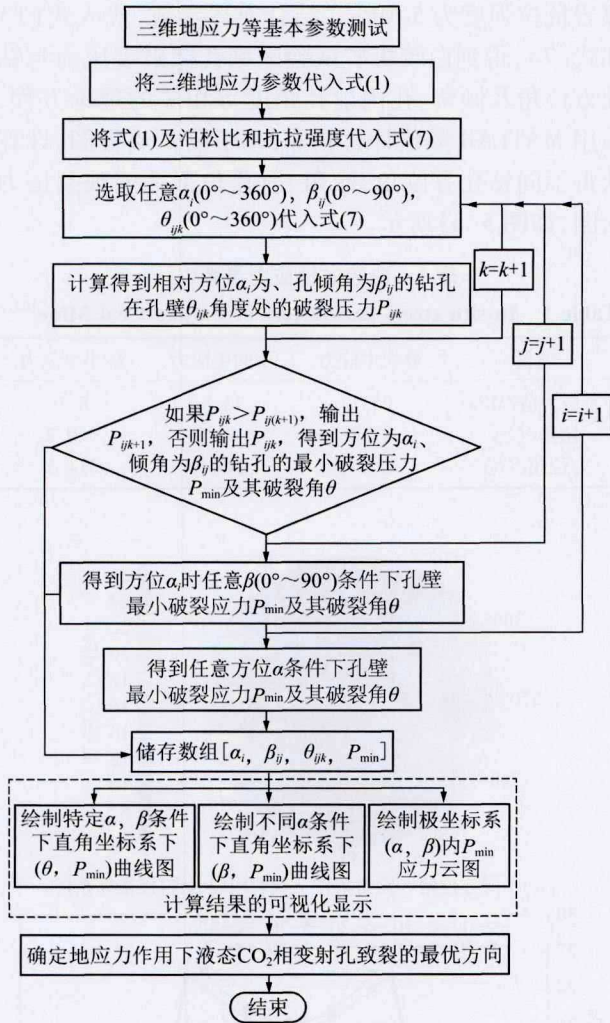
三维地应力等基本参数测试

将三维地应力参数代入式(1)

将式(1)及泊松比和抗拉强度代入式(7)

选取任意$\alpha_i$(0°～360°), $\beta_{ij}$(0°～90°), $\theta_{ijk}$(0°～360°)代入式(7)

$k=k+1$

计算得到相对方位$\alpha_i$为、孔倾角为$\beta_{ij}$的钻孔在孔壁$\theta_{ijk}$角度处的破裂压力$P_{ijk}$

$j=j+1$

如果$P_{ijk}>P_{ij(k+1)}$，输出$P_{ijk+1}$，否则输出$P_{ijk}$，得到方位为$\alpha_i$、倾角为$\beta_{ij}$的钻孔的最小破裂压力$P_{\min}$及其破裂角$\theta$

$i=i+1$

得到方位$\alpha_i$时任意$\beta$(0°～90°)条件下孔壁最小破裂应力$P_{\min}$及其破裂角$\theta$

得到任意方位$\alpha$条件下孔壁最小破裂应力$P_{\min}$及其破裂角$\theta$

储存数组[$\alpha_i$, $\beta_{ij}$, $\theta_{ijk}$, $P_{\min}$]

绘制特定$\alpha$, $\beta$条件下直角坐标系下($\theta$, $P_{\min}$)曲线图

绘制不同$\alpha$条件下直角坐标系下($\beta$, $P_{\min}$)曲线图

绘制极坐标系($\alpha$, $\beta$)内$P_{\min}$应力云图

计算结果的可视化显示

确定地应力作用下液态$CO_2$相变射孔致裂的最优方向

结束